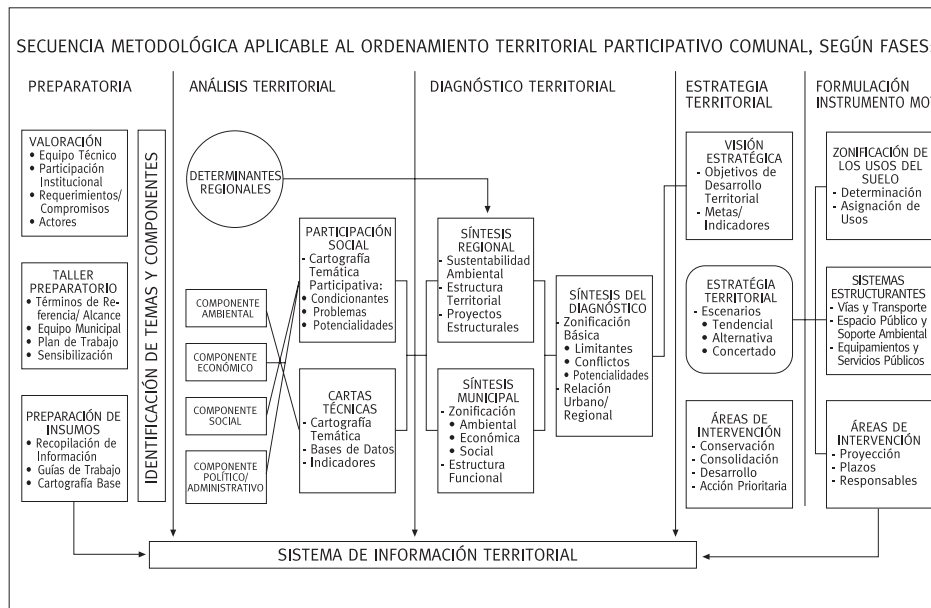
SECUENCIA METODOLÓGICA APLICABLE AL ORDENAMIENTO TERRITORIAL PARTICIPATIVO COMUNAL, SEGÚN FASES

PREPARATORIA

ANÁLISIS TERRITORIAL

DIAGNÓSTICO TERRITORIAL

ESTRATEGIA TERRITORIAL

FORMULACIÓN INSTRUMENTO MO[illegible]

VALORACIÓN
• Equipo Técnico
• Participación Institucional
• Requerimientos/ Compromisos
• Actores

TALLER PREPARATORIO
• Términos de Referencia/ Alcance
• Equipo Municipal
• Plan de Trabajo
• Sensibilización

PREPARACIÓN DE INSUMOS
• Recopilación de Información
• Guías de Trabajo
• Cartografía Base

IDENTIFICACIÓN DE TEMAS Y COMPONENTES

DETERMINANTES REGIONALES

COMPONENTE AMBIENTAL

COMPONENTE ECONÓMICO

COMPONENTE SOCIAL

COMPONENTE POLÍTICO/ ADMINISTRATIVO

PARTICIPACIÓN SOCIAL
- Cartografía Temática Participativa:
• Condicionantes
• Problemas
• Potencialidades

CARTAS TÉCNICAS
- Cartografía Temática
- Bases de Datos
- Indicadores

SÍNTESIS REGIONAL
- Sustentabilidad Ambiental
- Estructura Territorial
- Proyectos Estructurales

SÍNTESIS MUNICIPAL
- Zonificación
• Ambiental
• Económica
• Social
- Estructura Funcional

SÍNTESIS DEL DIAGNÓSTICO
- Zonificación Básica
• Limitantes
• Conflictos
• Potencialidades
- Relación Urbano/ Regional

VISIÓN ESTRATÉGICA
- Objetivos de Desarrollo Territorial
- Metas/ Indicadores

ESTRATÉGIA TERRITORIAL
- Escenarios
• Tendencial
• Alternativa
• Concertado

ÁREAS DE INTERVENCIÓN
- Conservación
- Consolidación
- Desarrollo
- Acción Prioritaria

ZONIFICACIÓN DE LOS USOS DEL SUELO
- Determinación
- Asignación de Usos

SISTEMAS ESTRUCTURANTES
- Vías y Transporte
- Espacio Público y Soporte Ambiental
- Equipamientos y Servicios Públicos

ÁREAS DE INTERVENCIÓN
- Proyección
- Plazos
- Responsables

SISTEMA DE INFORMACIÓN TERRITORIAL